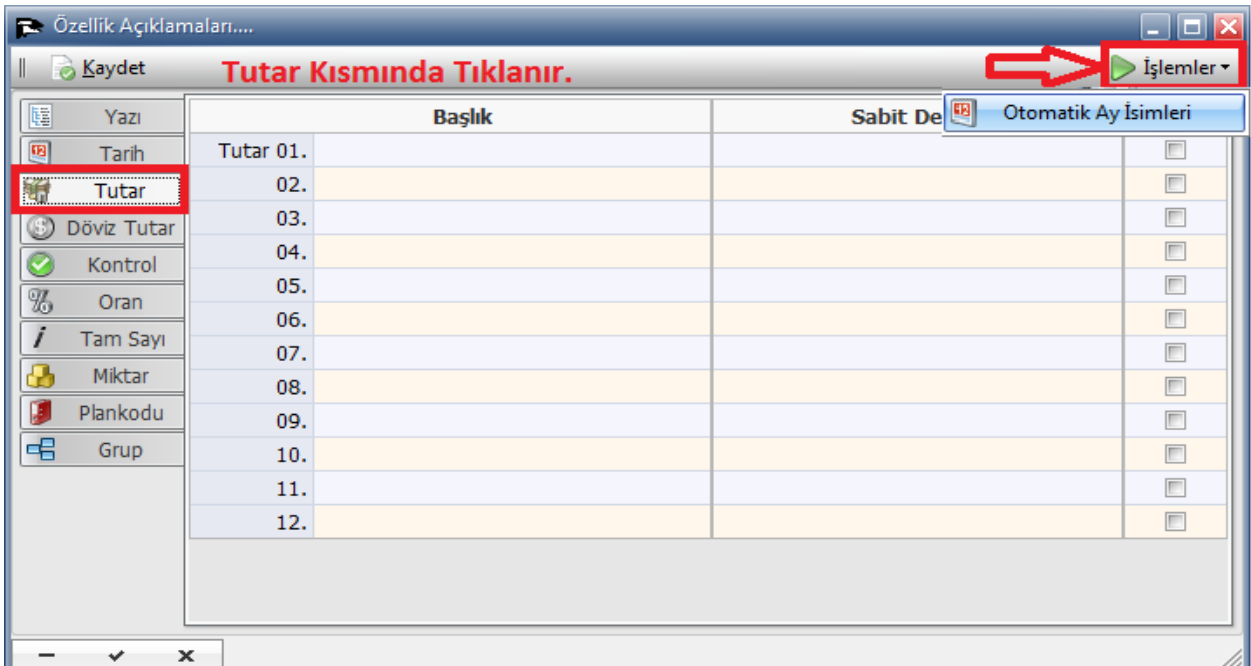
Özellik Açıklamaları....

Kaydet
Tutar Kısmında Tıklanır.
İşlemler
Otomatik Ay İsimleri

Yazı
Tarih
Tutar
Döviz Tutar
Kontrol
Oran
Tam Sayı
Miktar
Plankodu
Grup

| | Başlık | Sabit De | |
|---|---|---|---|
| Tutar 01. | | | |
| 02. | | | |
| 03. | | | |
| 04. | | | |
| 05. | | | |
| 06. | | | |
| 07. | | | |
| 08. | | | |
| 09. | | | |
| 10. | | | |
| 11. | | | |
| 12. | | | |

– ✔ ✕